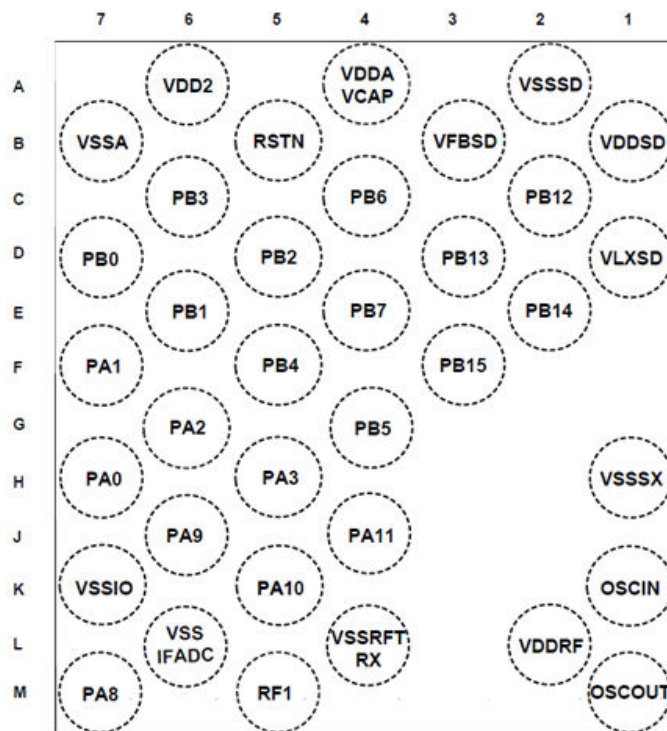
7 6 5 4 3 2 1

A VDD2 VDDA VCAP VSSSD

B VSSA RSTN VFBSD VDDSD

C PB3 PB6 PB12

D PB0 PB2 PB13 VLXSD

E PB1 PB7 PB14

F PA1 PB4 PB15

G PA2 PB5

H PA0 PA3 VSSSX

J PA9 PA11

K VSSIO PA10 OSCIN

L VSS IFADC VSSRFT RX VDDRF

M PA8 RF1 OSCOUT